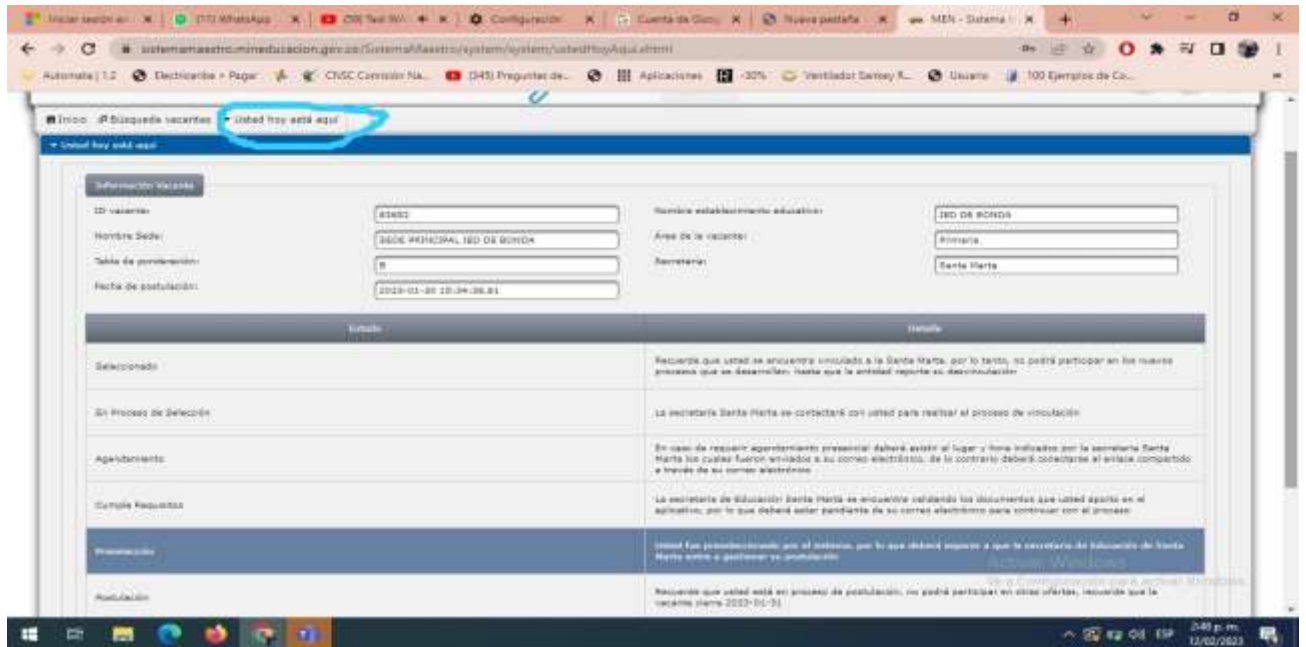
Iniciar sesión en | (77) WhatsApp | (38) Test Wi | Configuración | Cuenta de Goo | Nueva pestaña | MEN - Sistema

sistemamaestro.mineducacion.gov.co/SistemaMaestro/system/system/ustedHoyAqui.xhtml

Automata | 1.2 | Electricaribe - Pagar | CNSC Comisión Na... | (345) Preguntas de... | Aplicaciones | -30% | Ventilador Samsey R... | Usuario | 100 Ejemplos de Co...

Inicio | Búsqueda vacantes | Usted hoy está aquí

Usted hoy está aquí

Información Vacante

ID vacante: 83692
Nombre Sede: SEDE PRINCIPAL IED DE BONDA
Tabla de ponderación: B
Fecha de postulación: 2023-01-30 15:34:38.81
Nombre establecimiento educativo: IED DE BONDA
Área de la vacante: Primaria
Secretaria: Santa Marta

| Estado | Detalle |
|---|---|
| Seleccionado | Recuerde que usted se encuentra vinculado a la Santa Marta, por lo tanto, no podrá participar en los nuevos procesos que se desarrollen, hasta que la entidad reporte su desvinculación |
| En Proceso de Selección | La secretaria Santa Marta se contactará con usted para realizar el proceso de vinculación |
| Agendamiento | En caso de requerir agendamiento presencial deberá asistir al lugar y hora indicados por la secretaria Santa Marta los cuales fueron enviados a su correo electrónico, de lo contrario deberá conectarse al enlace compartido a través de su correo electrónico |
| Cumple Requisitos | La secretaria de Educación Santa Marta se encuentra validando los documentos que usted aportó en el aplicativo, por lo que deberá estar pendiente de su correo electrónico para continuar con el proceso |
| Preselección | Usted fue preseleccionado por el sistema, por lo que deberá esperar a que la secretaria de Educación de Santa Marta entre a gestionar su postulación |
| Postulación | Recuerde que usted está en proceso de postulación, no podrá participar en otras ofertas, recuerde que la vacante cierra 2023-01-31 |

Activar Windows
Ve a Configuración para activar Windows.

ESP 2:48 p. m. 12/02/2023